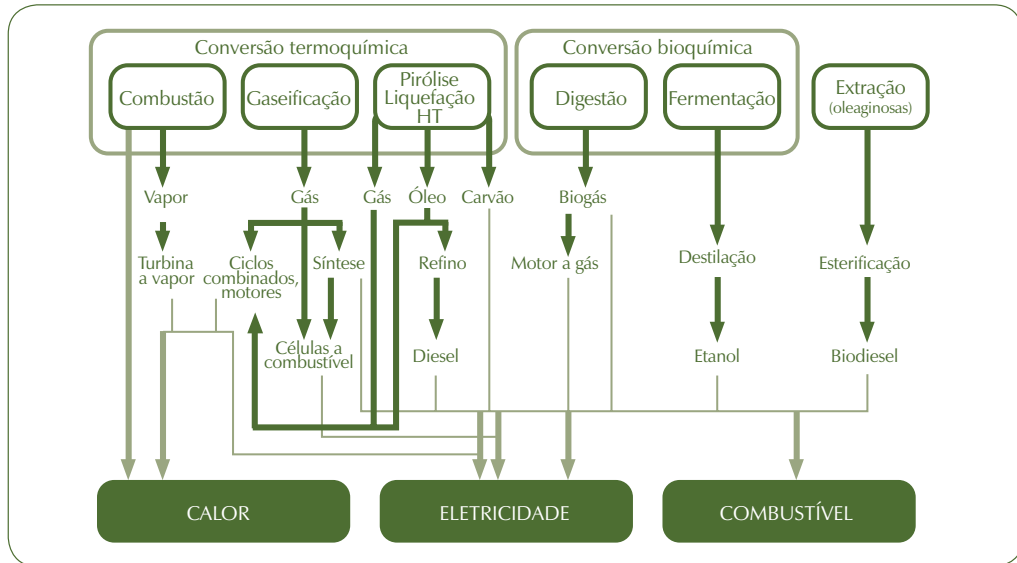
Conversão termoquímica

Combustão

Gaseificação

Pirólise
Liquefação
HT

Conversão bioquímica

Digestão

Fermentação

Extração
(oleaginosas)

Vapor

Gás

Gás

Óleo

Carvão

Biogás

Turbina a vapor

Ciclos combinados, motores

Síntese

Refino

Motor a gás

Destilação

Esterificação

Células a combustível

Diesel

Etanol

Biodiesel

CALOR

ELETRICIDADE

COMBUSTÍVEL